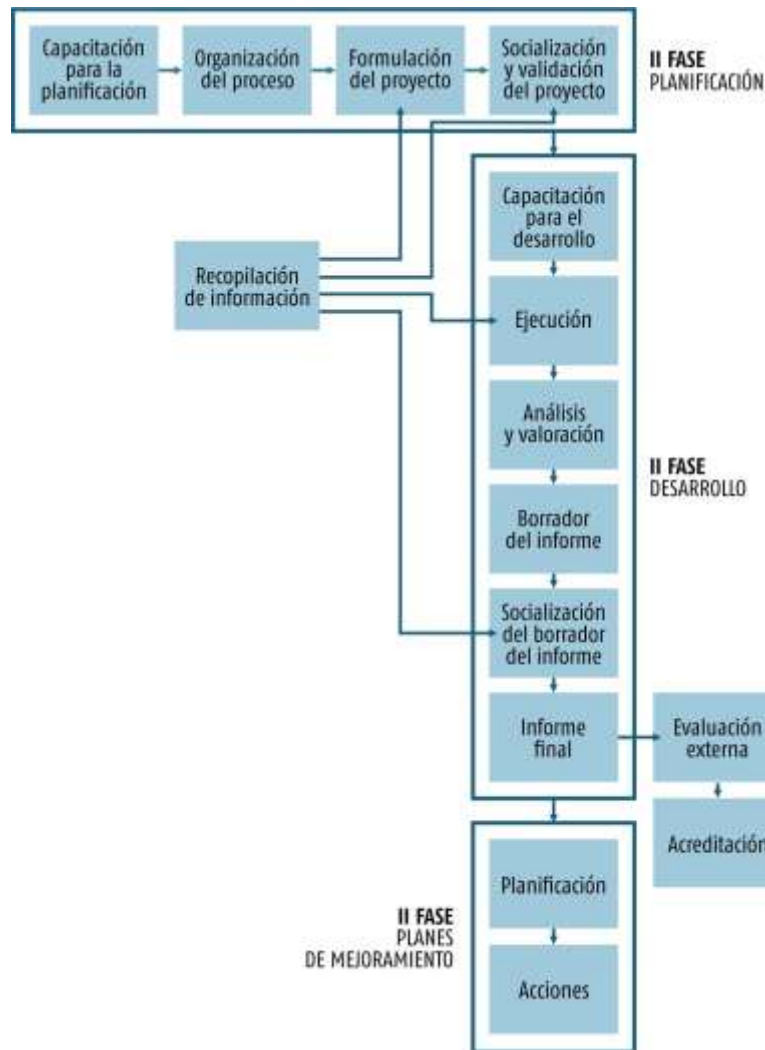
Capacitación para la planificación

Organización del proceso

Formulación del proyecto

Socialización y validación del proyecto

II FASE
PLANIFICACIÓN

Recopilación de información

Capacitación para el desarrollo

Ejecución

Análisis y valoración

Borrador del informe

Socialización del borrador del informe

Informe final

II FASE
DESARROLLO

Evaluación externa

Acreditación

II FASE
PLANES DE MEJORAMIENTO

Planificación

Acciones